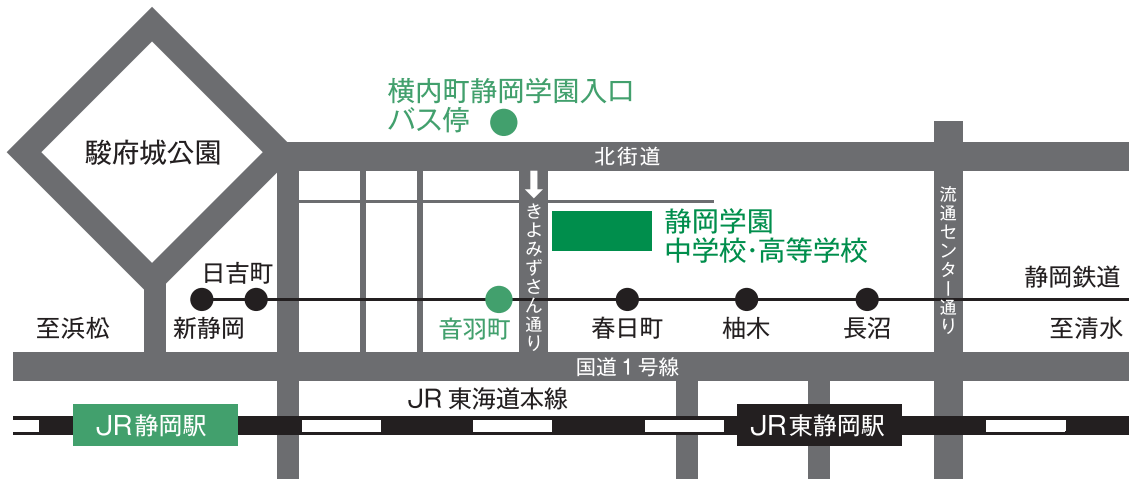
横内町静岡学園入口
バス停

駿府城公園

北街道

きよみずさん通り

静岡学園
中学校・高等学校

流通センター通り

日吉町

静岡鉄道

至浜松

新静岡

音羽町

春日町

柚木

長沼

至清水

国道１号線

JR 東海道本線

JR静岡駅

JR東静岡駅